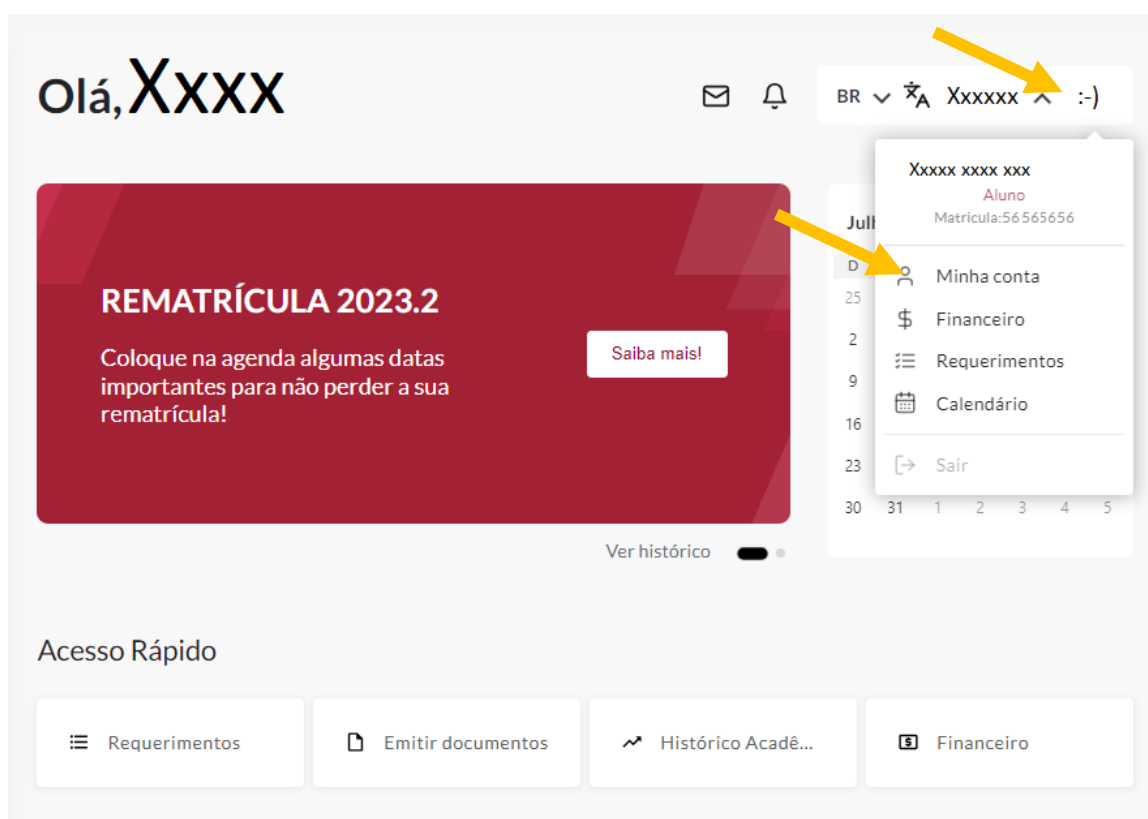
Olá, Xxxx

BR Xxxxxx :-)

Xxxxx xxxx xxx
Aluno
Matrícula:56565656

Minha conta
Financeiro
Requerimentos
Calendário
Sair

REMATRÍCULA 2023.2

Coloque na agenda algumas datas importantes para não perder a sua rematrícula!

Saiba mais!

Ver histórico

Jul

D
25
2
9
16
23
30 31 1 2 3 4 5

Acesso Rápido

Requerimentos

Emitir documentos

Histórico Acadê...

Financeiro